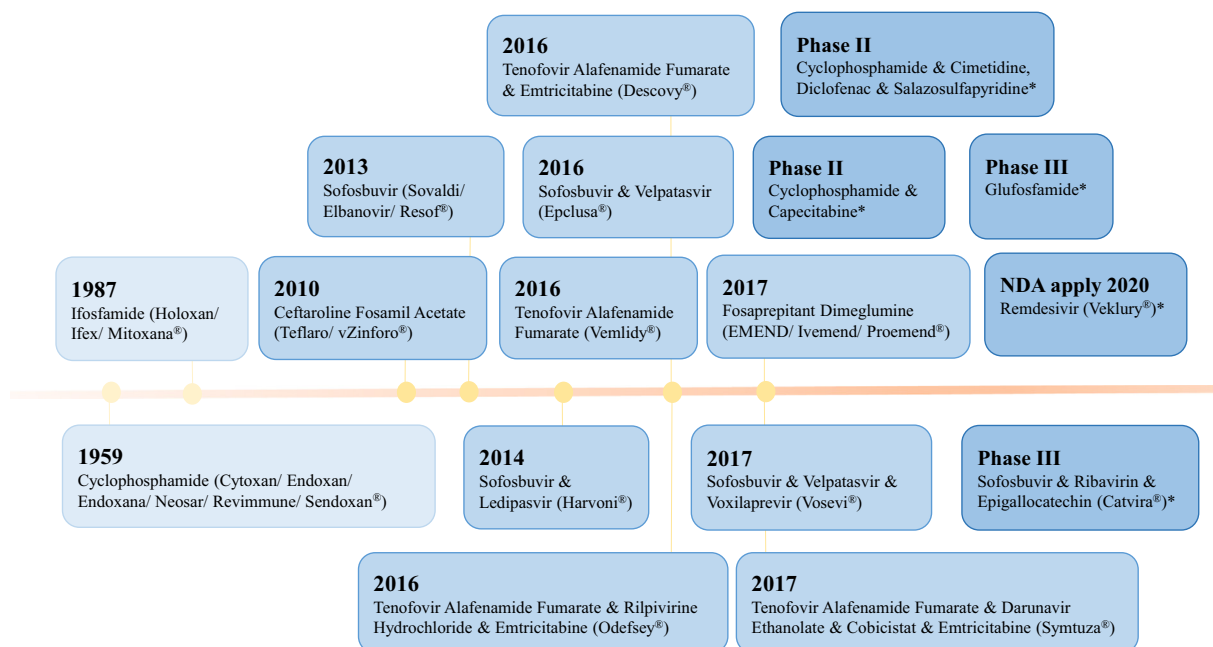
2016
Tenofovir Alafenamide Fumarate & Emtricitabine (Descovy®)

Phase II
Cyclophosphamide & Cimetidine, Diclofenac & Salazosulfapyridine*

2013
Sofosbuvir (Sovaldi/ Elbanovir/ Resof®)

2016
Sofosbuvir & Velpatasvir (Epclusa®)

Phase II
Cyclophosphamide & Capecitabine*

Phase III
Glufosfamide*

1987
Ifosfamide (Holoxan/ Ifex/ Mitoxana®)

2010
Ceftaroline Fosamil Acetate (Teflaro/ vZinforo®)

2016
Tenofovir Alafenamide Fumarate (Vemlidy®)

2017
Fosaprepitant Dimeglumine (EMEND/ Ivemend/ Proemend®)

NDA apply 2020
Remdesivir (Veklury®)*

1959
Cyclophosphamide (Cytoxan/ Endoxan/ Endoxana/ Neosar/ Revimmune/ Sendoxan®)

2014
Sofosbuvir & Ledipasvir (Harvoni®)

2017
Sofosbuvir & Velpatasvir & Voxilaprevir (Vosevi®)

Phase III
Sofosbuvir & Ribavirin & Epigallocatechin (Catvira®)*

2016
Tenofovir Alafenamide Fumarate & Rilpivirine Hydrochloride & Emtricitabine (Odefsey®)

2017
Tenofovir Alafenamide Fumarate & Darunavir Ethanolate & Cobicistat & Emtricitabine (Symtuza®)